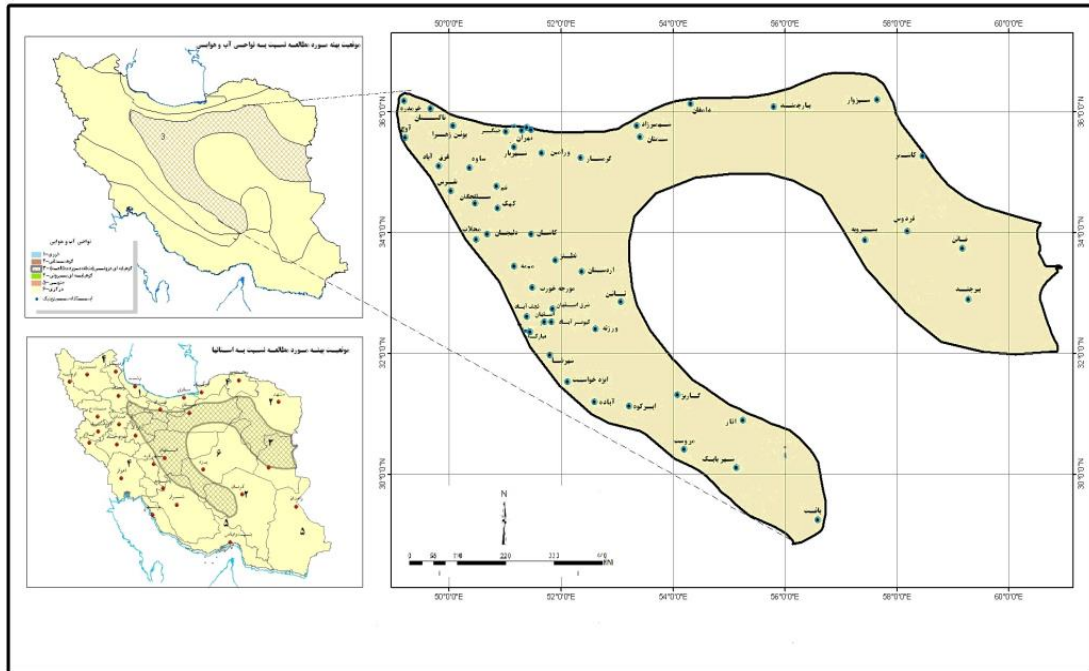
50°0'0"E 52°0'0"E 54°0'0"E 56°0'0"E 58°0'0"E 60°0'0"E

36°0'0"N
34°0'0"N
32°0'0"N
30°0'0"N

موقعیت پهنه مورد مطالعه نسبت به نواحی آب و هوایی

نواحی آب و هوایی

موقعیت پهنه مورد مطالعه نسبت به استانها

سبزوار
بردسکن
دامغان
شاهرود
سمنان
گرمسار
ورامین
تهران
کرج
قزوین
ساوه
قم
کاشان
نطنز
اردستان
نائین
اصفهان
یزد
اردکان
ابرقو
آباده
کرمان
بافت
رفسنجان
انار
کاشمر
فردوس
طبس
بیرجند
گناباد

N

0 58 116 220 332 440